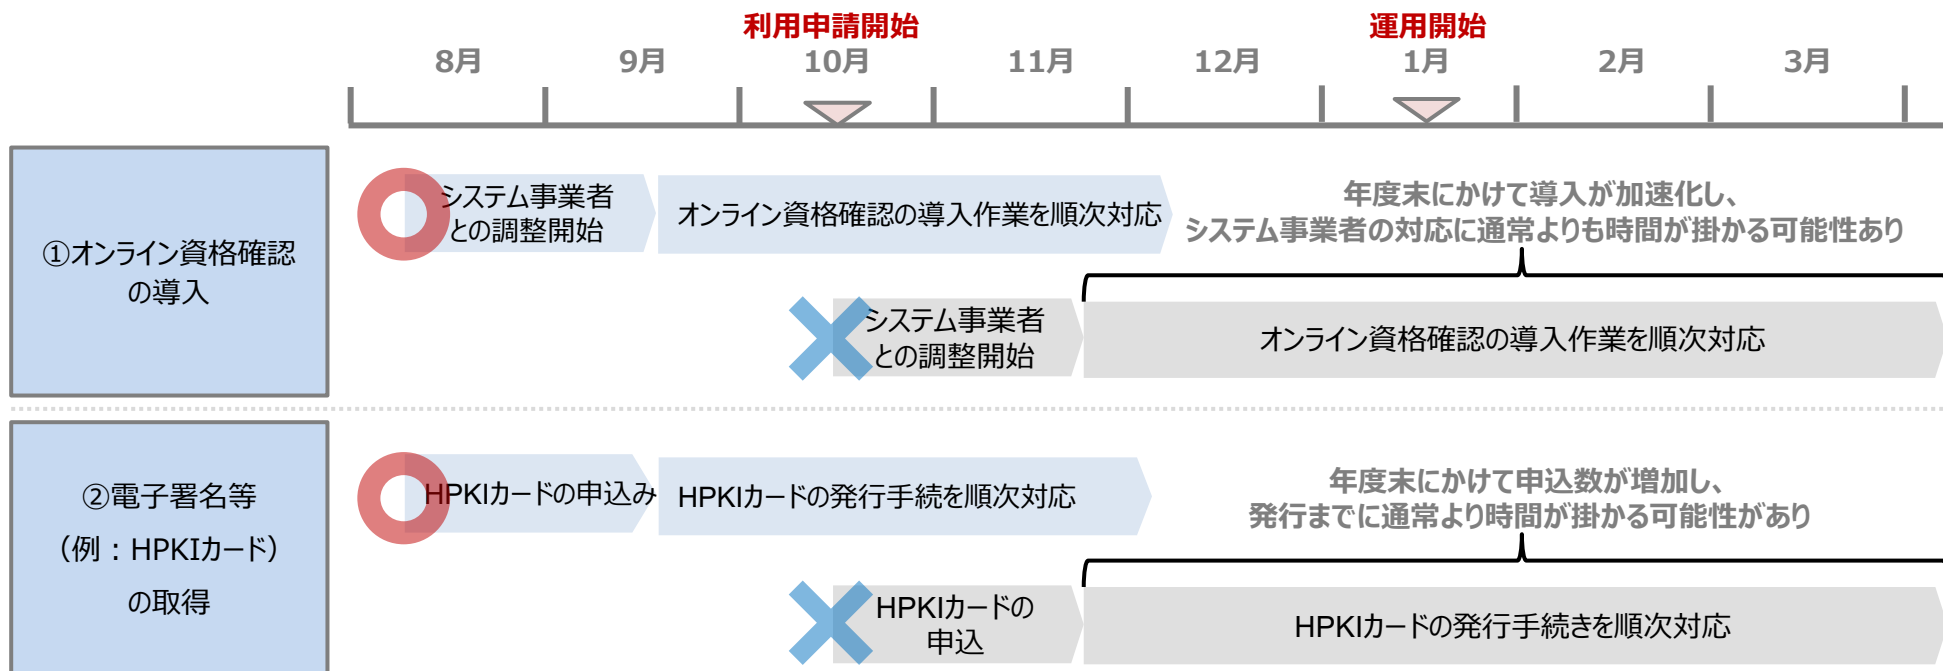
利用申請開始

運用開始

8月 9月 10月 11月 12月 1月 2月 3月

①オンライン資格確認の導入

システム事業者との調整開始

オンライン資格確認の導入作業を順次対応

年度末にかけて導入が加速化し、システム事業者の対応に通常よりも時間が掛かる可能性あり

システム事業者との調整開始

オンライン資格確認の導入作業を順次対応

②電子署名等（例：HPKIカード）の取得

HPKIカードの申込み

HPKIカードの発行手続を順次対応

年度末にかけて申込数が増加し、発行までに通常より時間が掛かる可能性があり

HPKIカードの申込

HPKIカードの発行手続きを順次対応